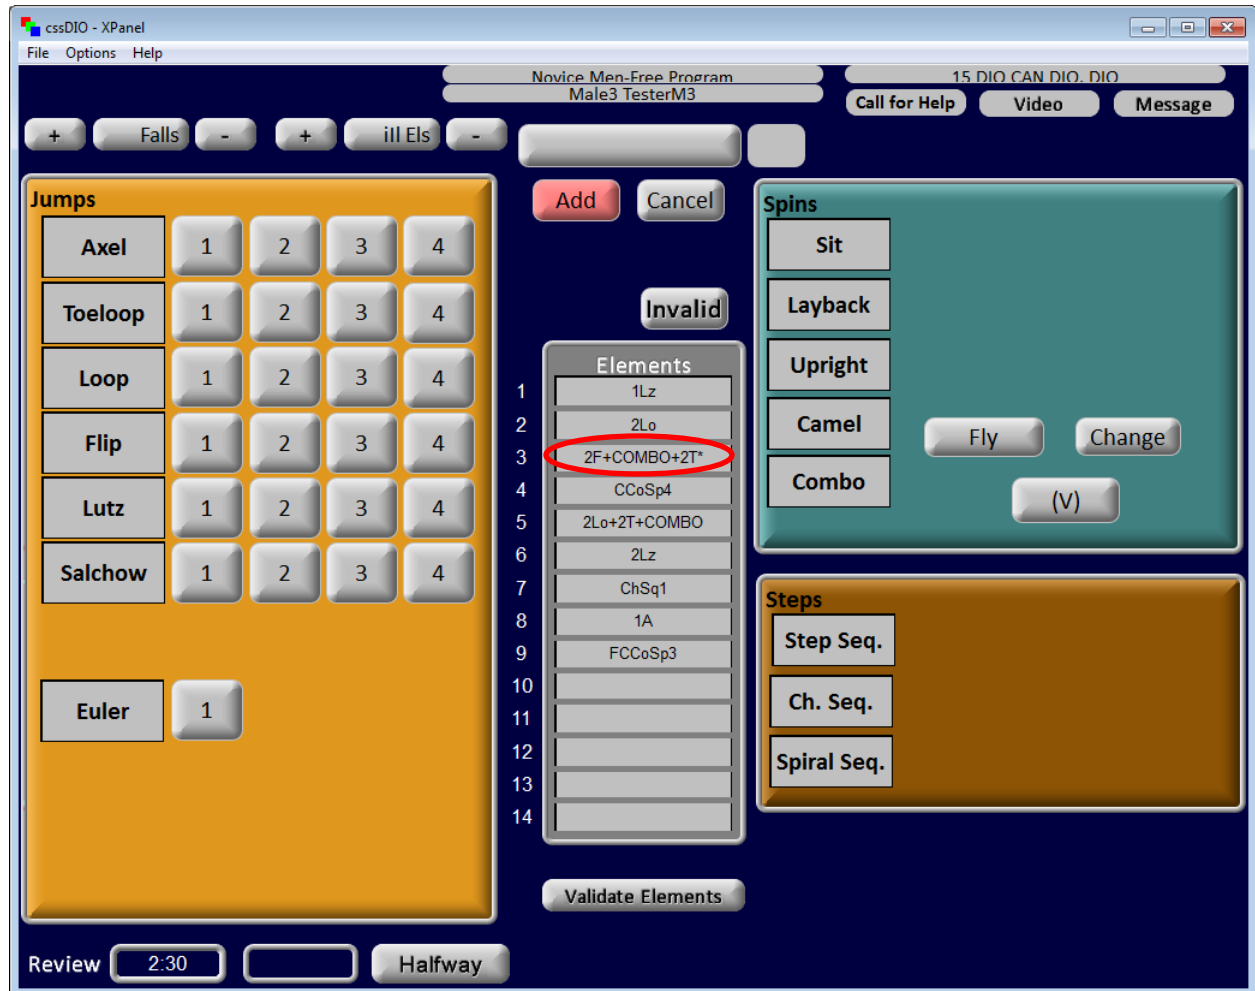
cssDIO - XPanel

File Options Help

Novice Men-Free Program
Male3 TesterM3

15 DIO CAN DIO, DIO

Call for Help
Video
Message

+ Falls - + ill Els -

Add
Cancel

Invalid

Jumps

Axel 1 2 3 4
Toeloop 1 2 3 4
Loop 1 2 3 4
Flip 1 2 3 4
Lutz 1 2 3 4
Salchow 1 2 3 4

Euler 1

Elements

| | |
|---|---|
| 1 | 1Lz |
| 2 | 2Lo |
| 3 | 2F+COMBO+2T* |
| 4 | CCoSp4 |
| 5 | 2Lo+2T+COMBO |
| 6 | 2Lz |
| 7 | ChSq1 |
| 8 | 1A |
| 9 | FCCoSp3 |
| 10 | |
| 11 | |
| 12 | |
| 13 | |
| 14 | |

Validate Elements

Spins

Sit
Layback
Upright
Camel
Combo

Fly
Change
(V)

Steps

Step Seq.
Ch. Seq.
Spiral Seq.

Review 2:30 Halfway